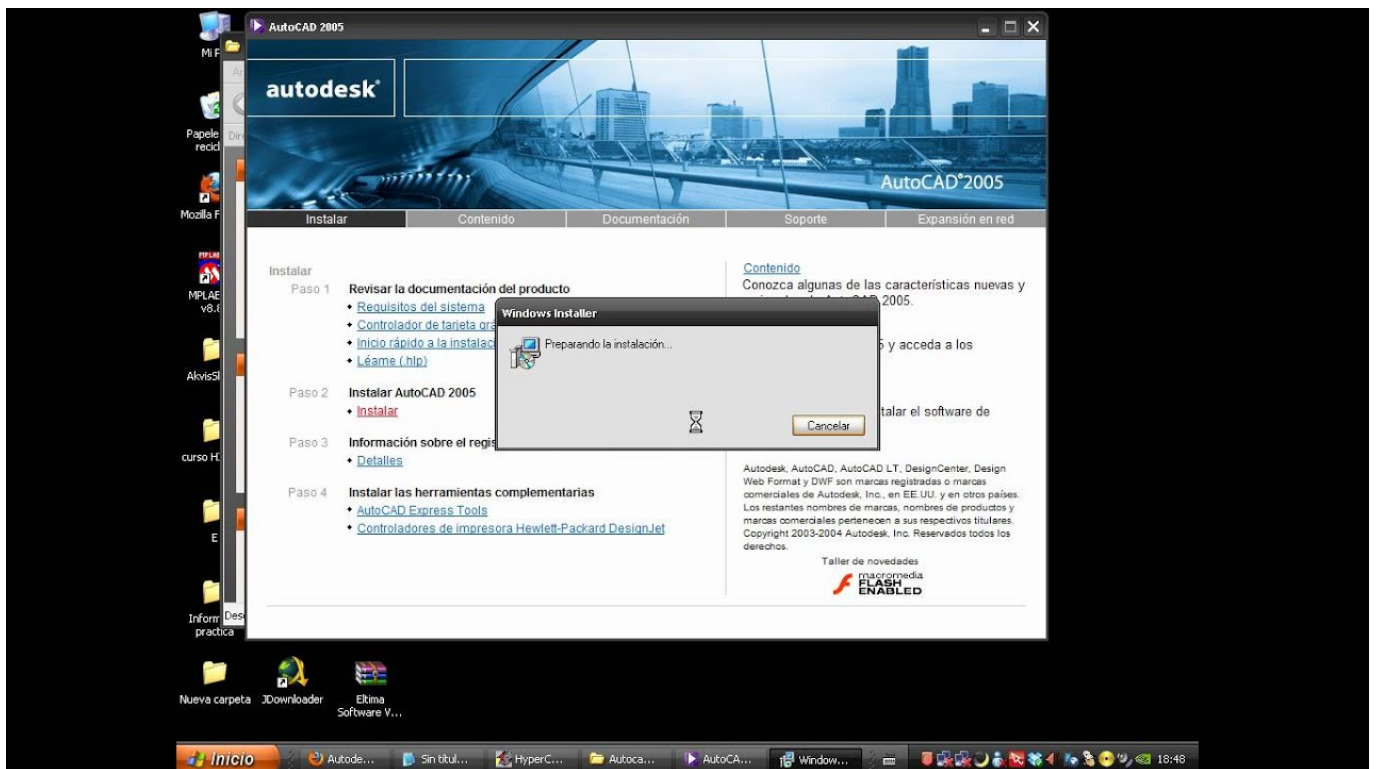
Mi P

Papele recic

Mozilla F

MPLAE v8.

AkvisS

curso H

E

Inform practica

AutoCAD 2005

autodesk

AutoCAD®2005

| Instalar | Contenido | Documentación | Soporte | Expansión en red |
|---|---|---|---|---|

Instalar

Paso 1 Revisar la documentación del producto
• Requisitos del sistema
• Controlador de tarjeta gra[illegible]
• Inicio rápido a la instalac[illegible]
• Léame (.hlp)

Paso 2 Instalar AutoCAD 2005
• Instalar

Paso 3 Información sobre el regis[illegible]
• Detalles

Paso 4 Instalar las herramientas complementarias
• AutoCAD Express Tools
• Controladores de impresora Hewlett-Packard DesignJet

Contenido
Conozca algunas de las características nuevas y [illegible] 2005.

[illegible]5 y acceda a los

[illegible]talar el software de

Autodesk, AutoCAD, AutoCAD LT, DesignCenter, Design Web Format y DWF son marcas registradas o marcas comerciales de Autodesk, Inc., en EE.UU. y en otros países. Los restantes nombres de marcas, nombres de productos y marcas comerciales pertenecen a sus respectivos titulares. Copyright 2003-2004 Autodesk, Inc. Reservados todos los derechos.

Taller de novedades
macromedia FLASH ENABLED

Windows Installer
Preparando la instalación...
Cancelar

Nueva carpeta JDownloader Eltima Software V...

Inicio Autode... Sin títul... HyperC... Autoca... AutoCA... Window... 18:48